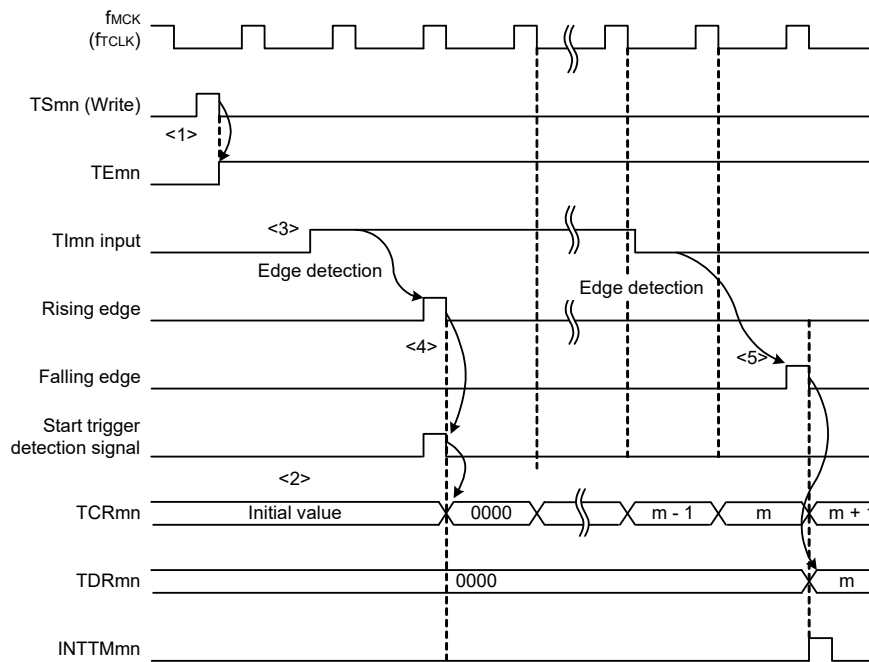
$f_{MCK}$
($f_{TCLK}$)

TSmn (Write)

<1>

TEmn

<3>

TImn input

Edge detection

Rising edge

Edge detection

<4>

<5>

Falling edge

Start trigger detection signal

<2>

TCRmn

Initial value

0000

m - 1

m

m + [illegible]

TDRmn

0000

m

INTTMmn